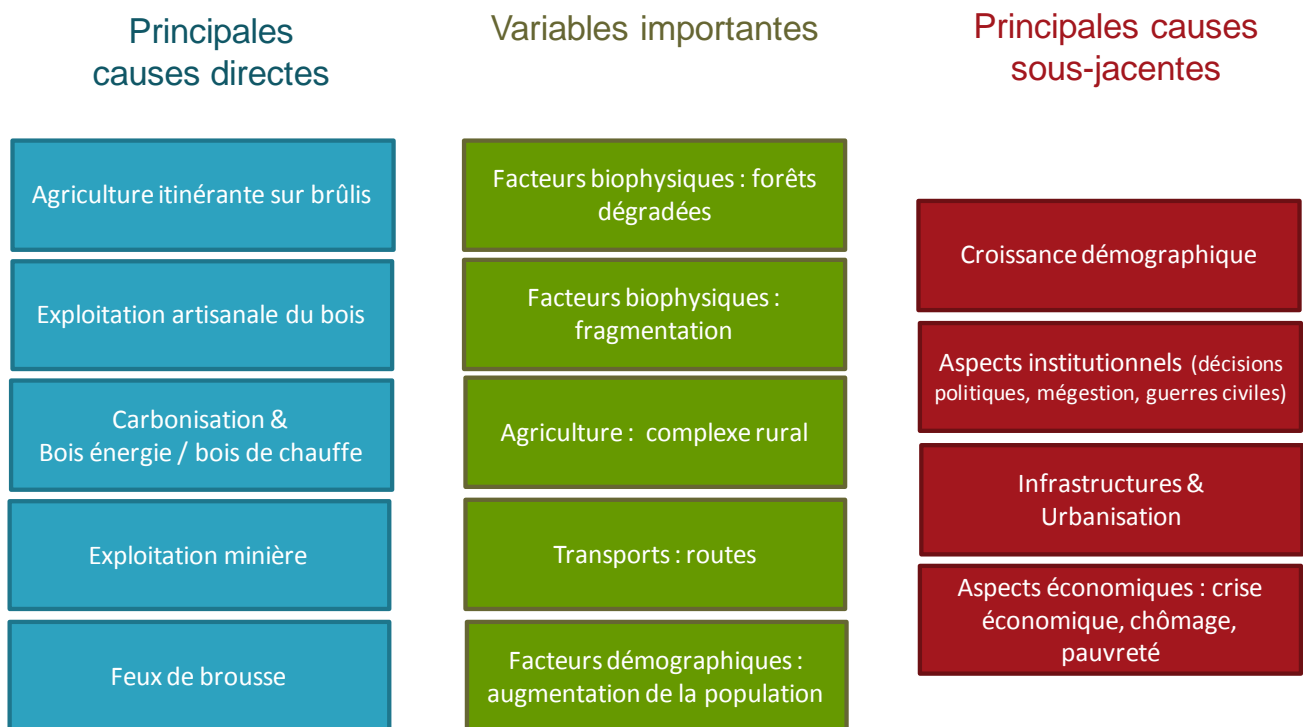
Principales causes directes

Agriculture itinérante sur brûlis

Exploitation artisanale du bois

Carbonisation & Bois énergie / bois de chauffe

Exploitation minière

Feux de brousse

Variables importantes

Facteurs biophysiques : forêts dégradées

Facteurs biophysiques : fragmentation

Agriculture : complexe rural

Transports : routes

Facteurs démographiques : augmentation de la population

Principales causes sous-jacentes

Croissance démographique

Aspects institutionnels (décisions politiques, mégestion, guerres civiles)

Infrastructures & Urbanisation

Aspects économiques : crise économique, chômage, pauvreté